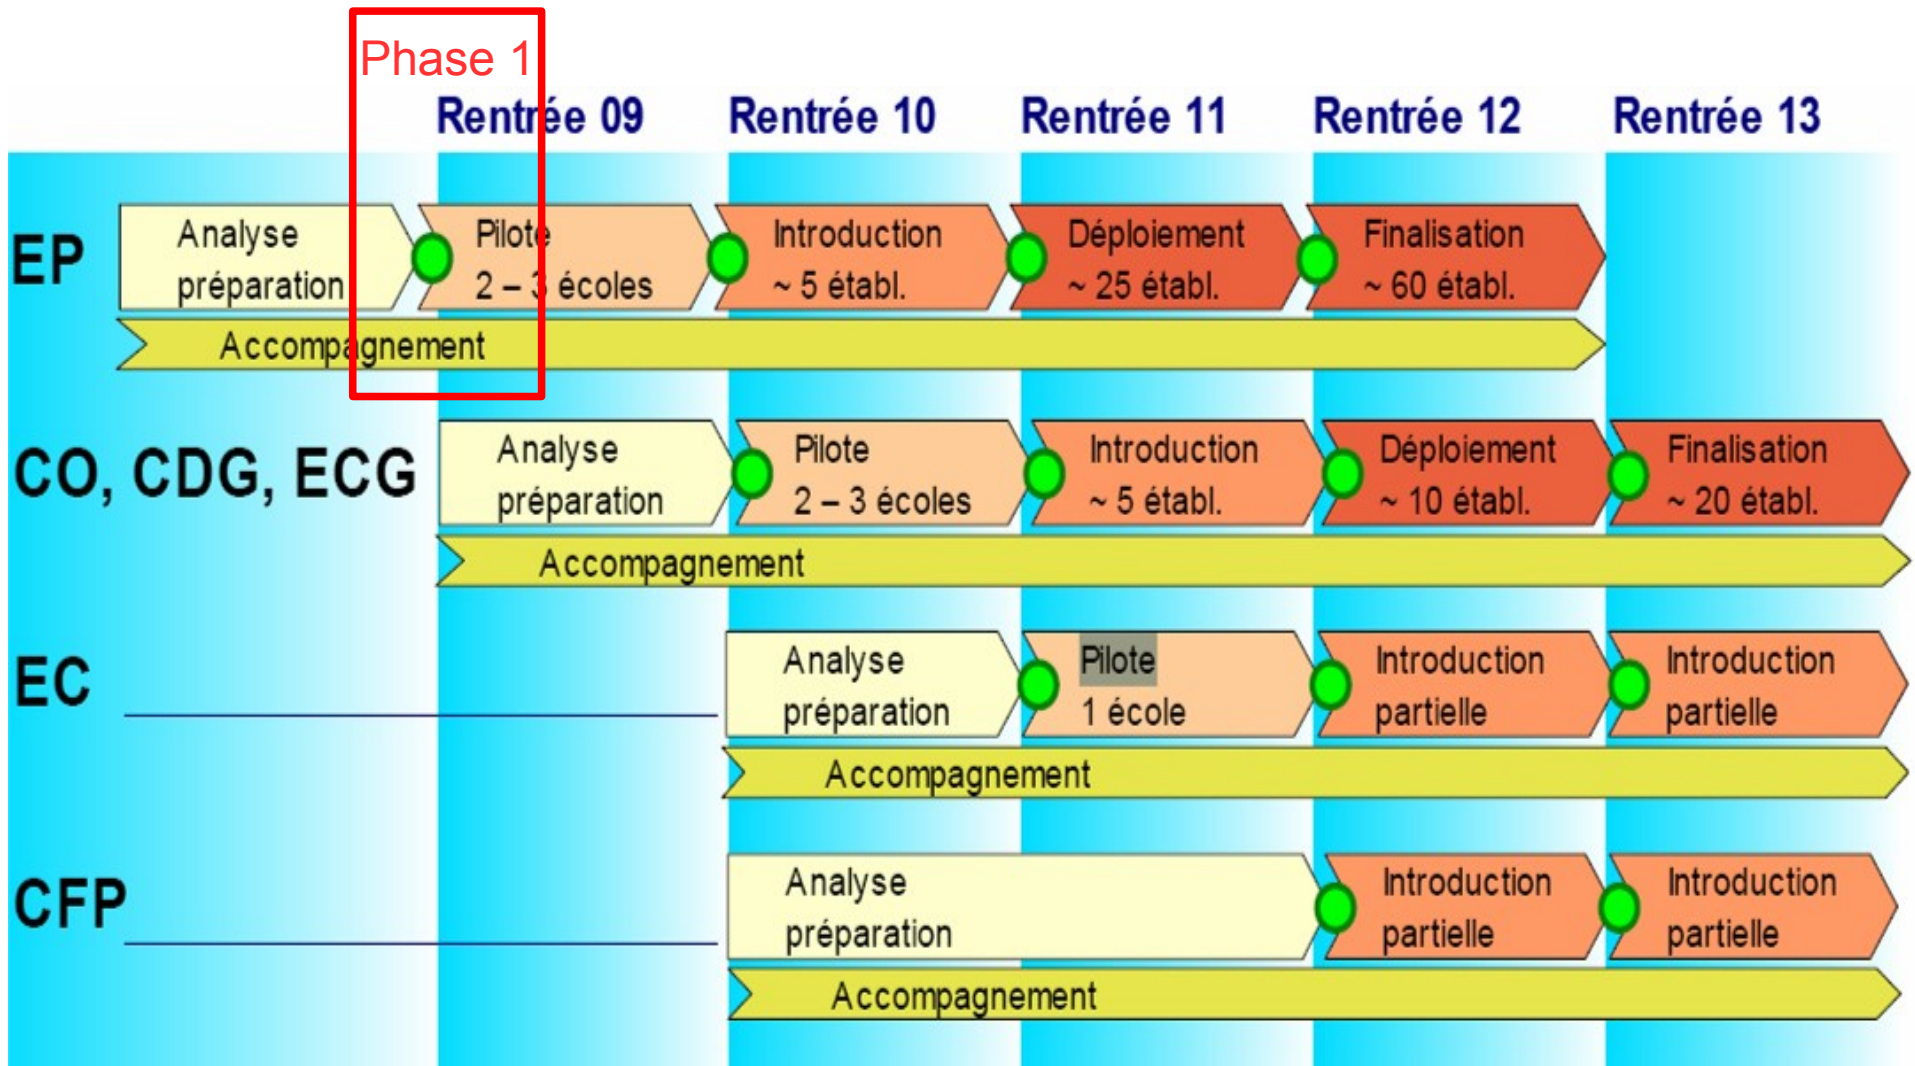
Phase 1

Rentrée 09 Rentrée 10 Rentrée 11 Rentrée 12 Rentrée 13

EP
Analyse préparation
Pilote 2 – 3 écoles
Introduction ~ 5 établ.
Déploiement ~ 25 établ.
Finalisation ~ 60 établ.
Accompagnement

CO, CDG, ECG
Analyse préparation
Pilote 2 – 3 écoles
Introduction ~ 5 établ.
Déploiement ~ 10 établ.
Finalisation ~ 20 établ.
Accompagnement

EC
Analyse préparation
Pilote 1 école
Introduction partielle
Introduction partielle
Accompagnement

CFP
Analyse préparation
Introduction partielle
Introduction partielle
Accompagnement